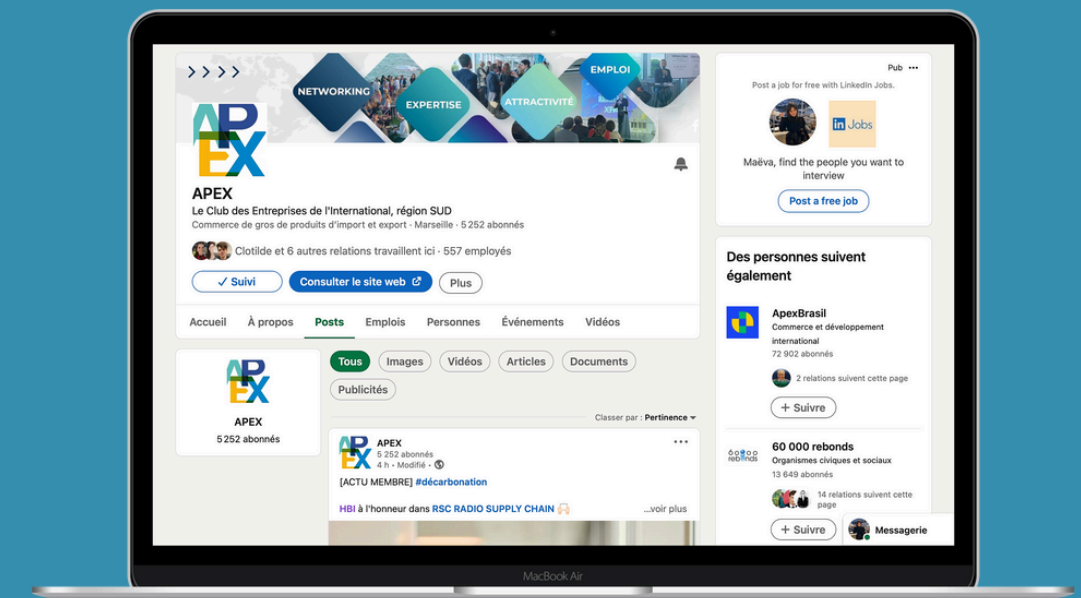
> > > >

NETWORKING

EXPERTISE

ATTRACTIVITÉ

EMPLOI

APEX

APEX

Le Club des Entreprises de l'International, région SUD

Commerce de gros de produits d'import et export · Marseille · 5 252 abonnés

Clotilde et 6 autres relations travaillent ici · 557 employés

✓ Suivi

Consulter le site web

Plus

Accueil

À propos

Posts

Emplois

Personnes

Événements

Vidéos

APEX

APEX

5 252 abonnés

Tous

Images

Vidéos

Articles

Documents

Publicités

Classer par : Pertinence

APEX

APEX

5 252 abonnés

4 h · Modifié ·

[ACTU MEMBRE] #décarbonation

HBI à l'honneur dans RSC RADIO SUPPLY CHAIN

...voir plus

Pub

Post a job for free with LinkedIn Jobs.

in Jobs

Maëva, find the people you want to interview

Post a free job

Des personnes suivent également

ApexBrasil

Commerce et développement international

72 902 abonnés

2 relations suivent cette page

+ Suivre

60 000 rebonds

Organismes civiques et sociaux

13 649 abonnés

14 relations suivent cette page

+ Suivre

Messagerie

MacBook Air